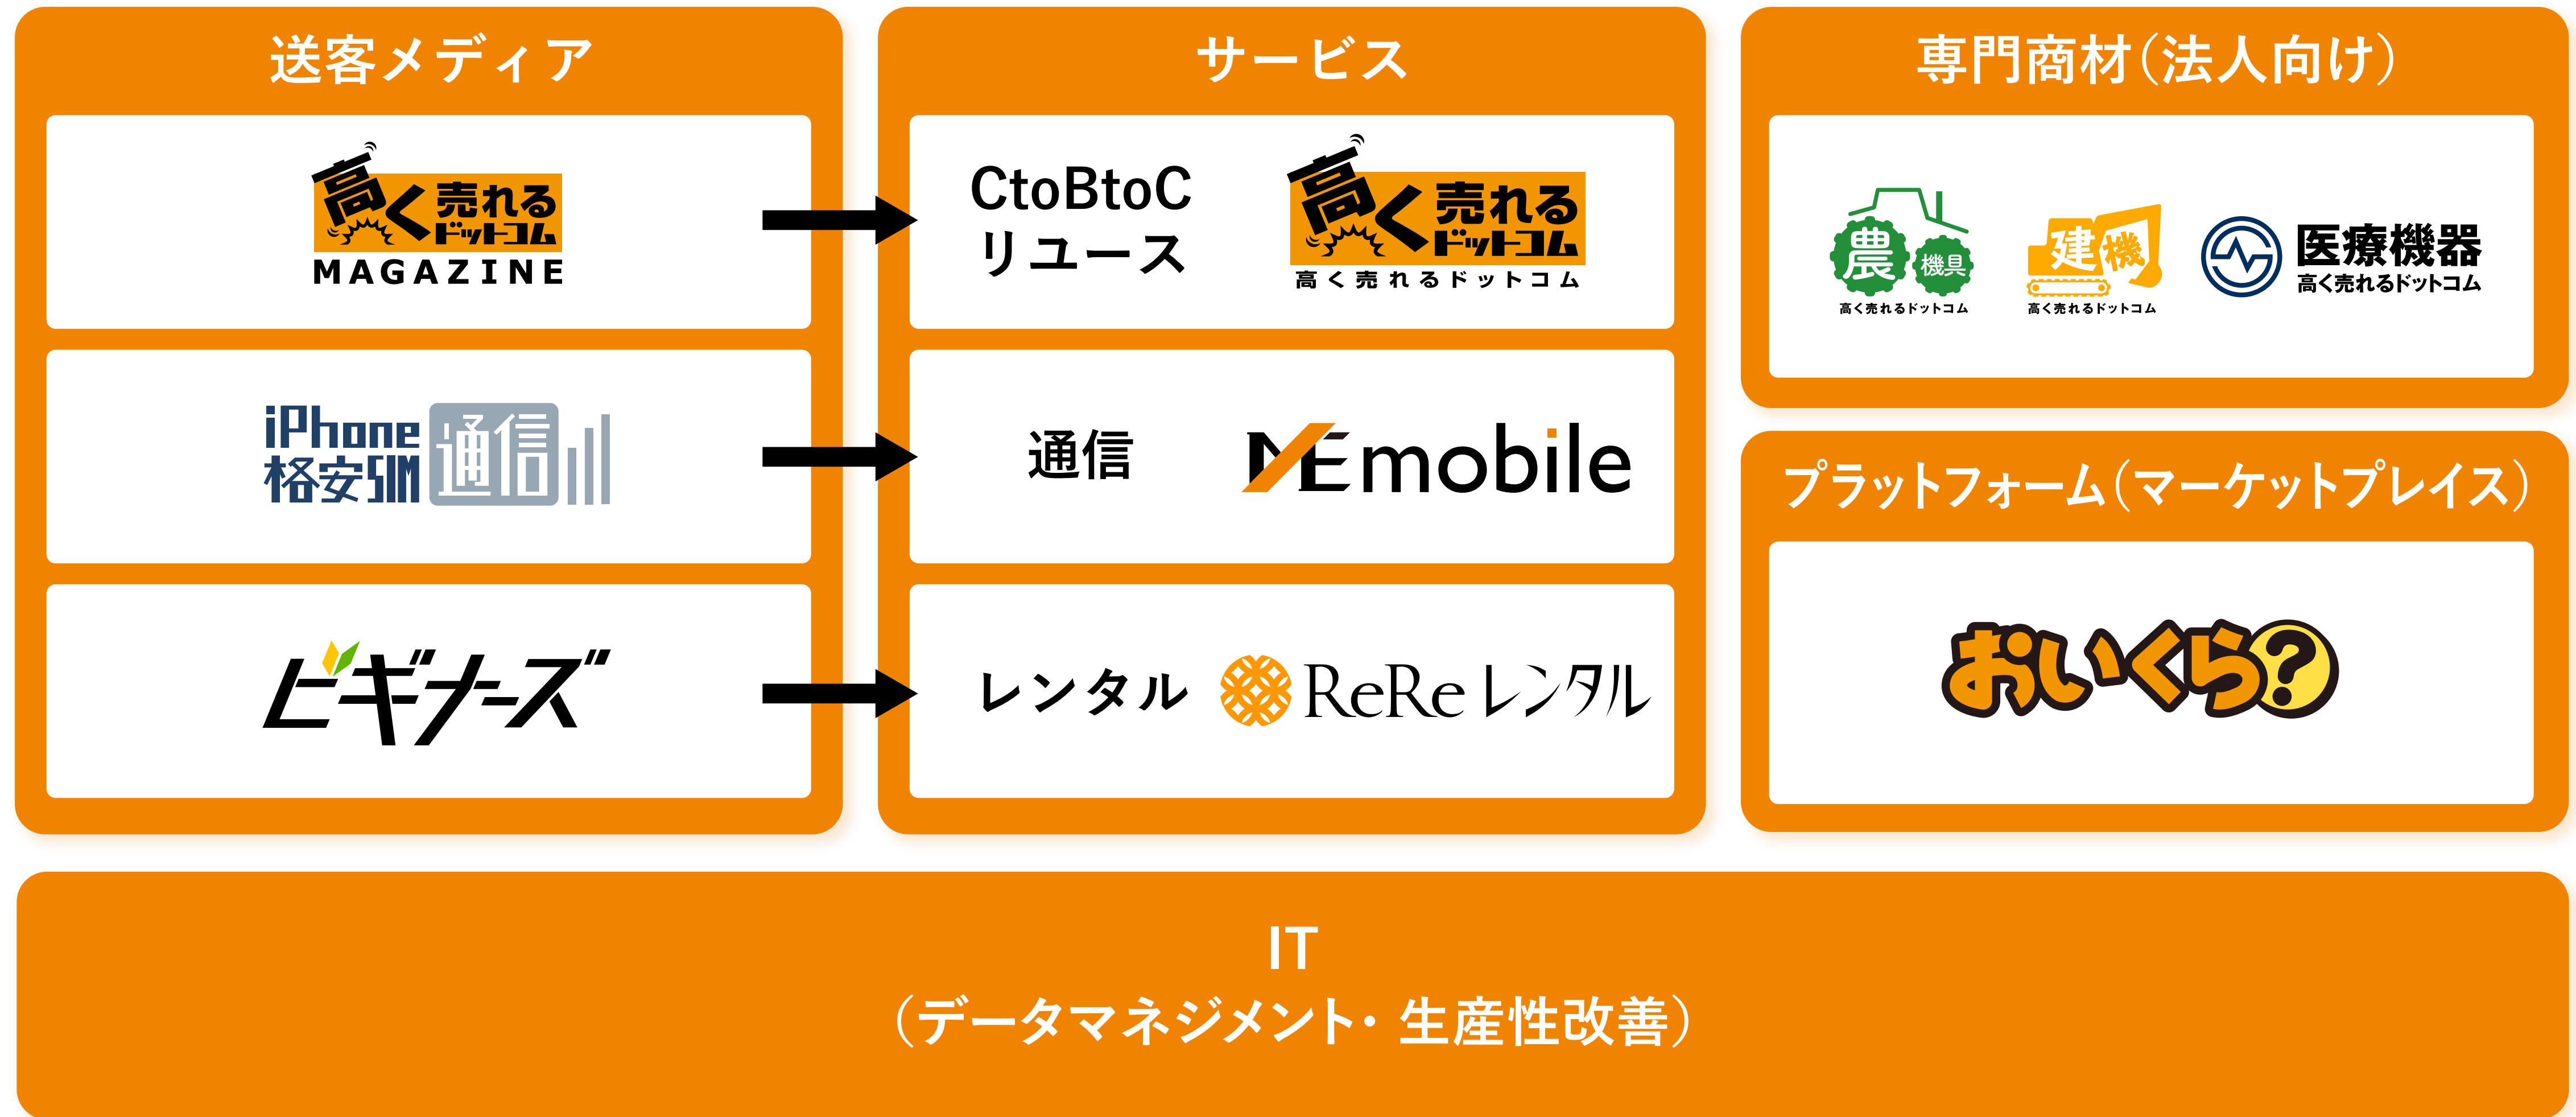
送客メディア

高く売れるドットコム
MAGAZINE

iPhone格安SIM通信

ビギナーズ

サービス

CtoBtoC
リユース

高く売れるドットコム
高く売れるドットコム

通信

NEmobile

レンタル

ReRe レンタル

専門商材(法人向け)

農機具
高く売れるドットコム

建機
高く売れるドットコム

医療機器
高く売れるドットコム

プラットフォーム(マーケットプレイス)

おいくら?

IT
(データマネジメント・生産性改善)